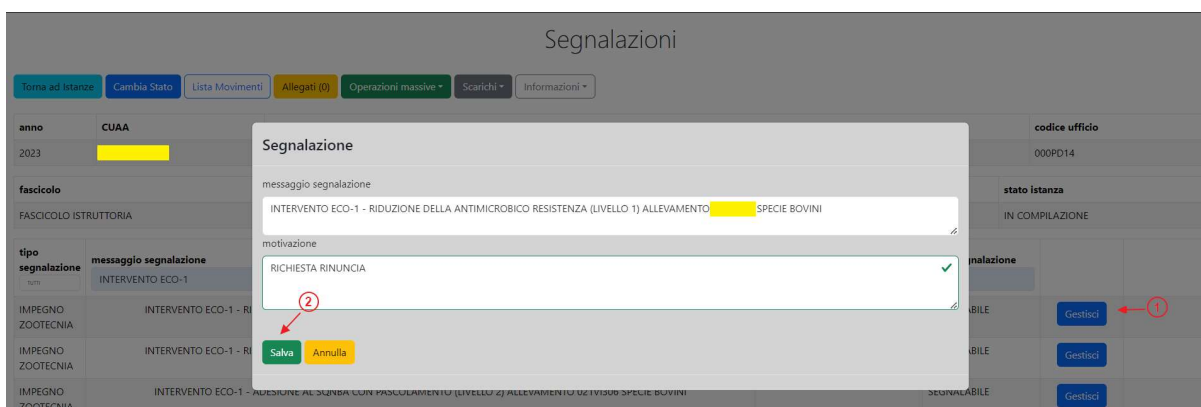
Segnalazioni

Torna ad Istanze Cambia Stato Lista Movimenti Allegati (0) Operazioni massive ▾ Scarichi ▾ Informazioni ▾

| anno | CUAA | codice ufficio |
|---|---|---|
| 2023 | | 000PD14 |

| fascicolo | stato istanza |
|---|---|
| FASCICOLO ISTRUTTORIA | IN COMPILAZIONE |

| tipo segnalazione | messaggio segnalazione | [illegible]gnalazione | |
|---|---|---|---|
| tutti | INTERVENTO ECO-1 | | |
| IMPEGNO ZOOTECNIA | INTERVENTO ECO-1 - RI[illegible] | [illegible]BILE | Gestisci |
| IMPEGNO ZOOTECNIA | INTERVENTO ECO-1 - RI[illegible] | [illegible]BILE | Gestisci |
| IMPEGNO ZOOTECNIA | INTERVENTO ECO-1 - ADESIONE AL SQNBA CON PASCOLAMENTO (LIVELLO 2) ALLEVAMENTO 021VI506 SPECIE BOVINI | SEGNALABILE | Gestisci |

Segnalazione

messaggio segnalazione

INTERVENTO ECO-1 - RIDUZIONE DELLA ANTIMICROBICO RESISTENZA (LIVELLO 1) ALLEVAMENTO SPECIE BOVINI

motivazione

RICHIESTA RINUNCIA

2

Salva Annulla

1